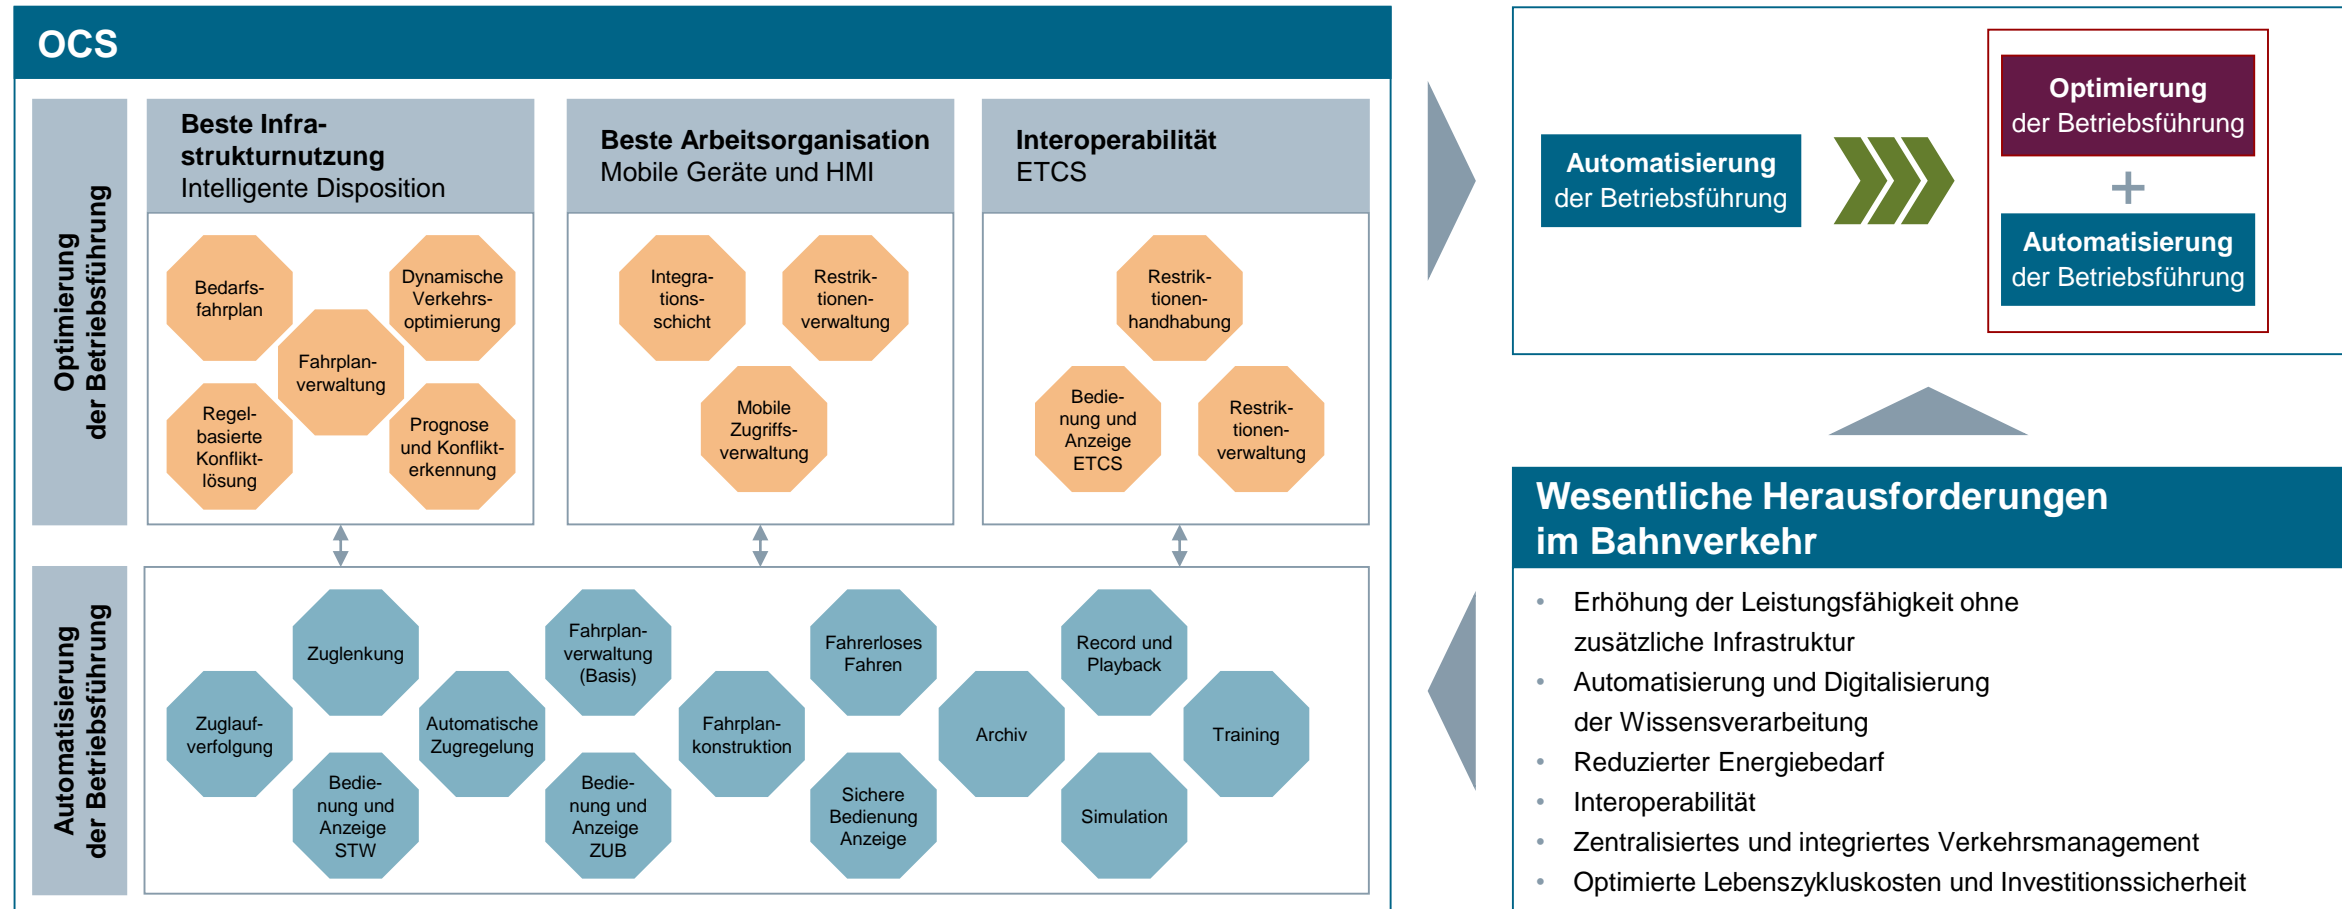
OCS

Optimierung der Betriebsführung

Beste Infrastrukturnutzung
Intelligente Disposition

Bedarfsfahrplan

Dynamische Verkehrsoptimierung

Fahrplanverwaltung

Regelbasierte Konfliktlösung

Prognose und Konflikterkennung

Beste Arbeitsorganisation
Mobile Geräte und HMI

Integrationsschicht

Restriktionenverwaltung

Mobile Zugriffsverwaltung

Interoperabilität
ETCS

Restriktionenhandhabung

Bedienung und Anzeige ETCS

Restriktionenverwaltung

Automatisierung der Betriebsführung

Zuglenkung

Fahrplanverwaltung (Basis)

Fahrerloses Fahren

Record und Playback

Zuglaufverfolgung

Automatische Zugregelung

Fahrplankonstruktion

Archiv

Training

Bedienung und Anzeige STW

Bedienung und Anzeige ZUB

Sichere Bedienung Anzeige

Simulation

Automatisierung der Betriebsführung

Optimierung der Betriebsführung

+

Automatisierung der Betriebsführung

Wesentliche Herausforderungen im Bahnverkehr

• Erhöhung der Leistungsfähigkeit ohne zusätzliche Infrastruktur
• Automatisierung und Digitalisierung der Wissensverarbeitung
• Reduzierter Energiebedarf
• Interoperabilität
• Zentralisiertes und integriertes Verkehrsmanagement
• Optimierte Lebenszykluskosten und Investitionssicherheit